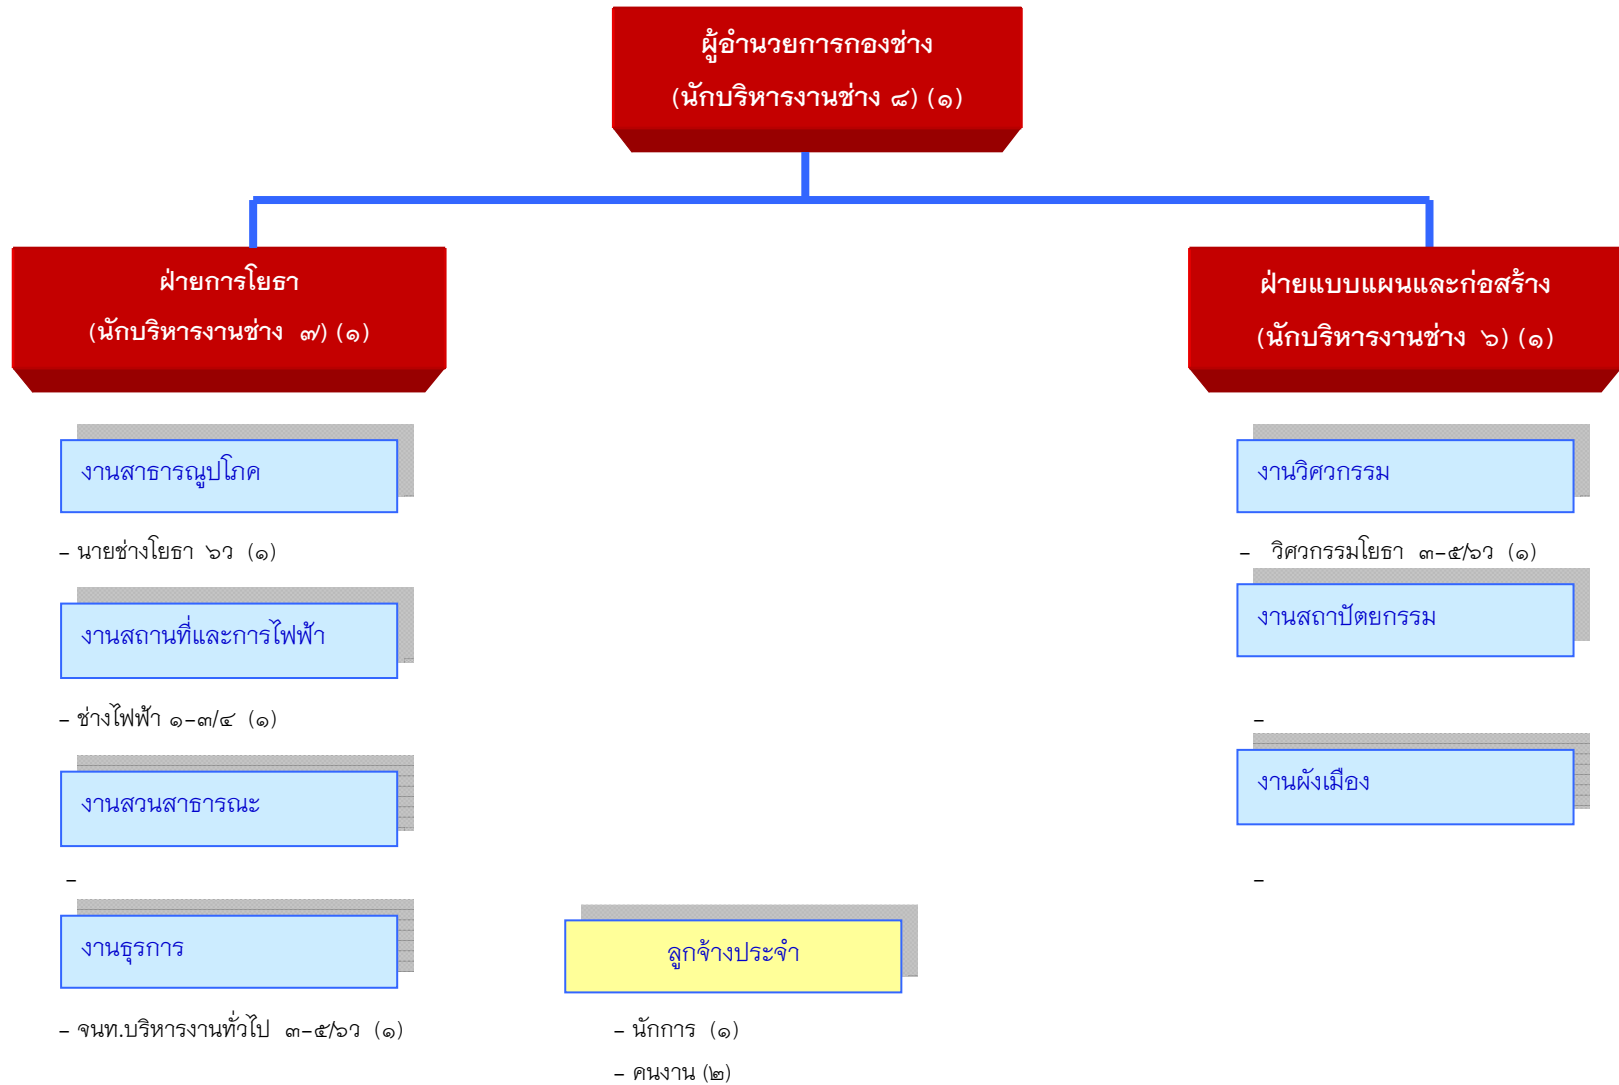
ผู้อำนวยการกองช่าง
(นักบริหารงานช่าง ๘) (๑)

ฝ่ายการโยธา
(นักบริหารงานช่าง ๗) (๑)

ฝ่ายแบบแผนและก่อสร้าง
(นักบริหารงานช่าง ๖) (๑)

งานสาธารณูปโภค

- นายช่างโยธา ๖ว (๑)

งานสถานที่และการไฟฟ้า

- ช่างไฟฟ้า ๑-๓/๔ (๑)

งานสวนสาธารณะ

-

งานธุรการ

- จนท.บริหารงานทั่วไป ๓-๕/๖ว (๑)

ลูกจ้างประจำ

- นักการ (๑)
- คนงาน (๒)

งานวิศวกรรม

- วิศวกรรมโยธา ๓-๕/๖ว (๑)

งานสถาปัตยกรรม

-

งานผังเมือง

-